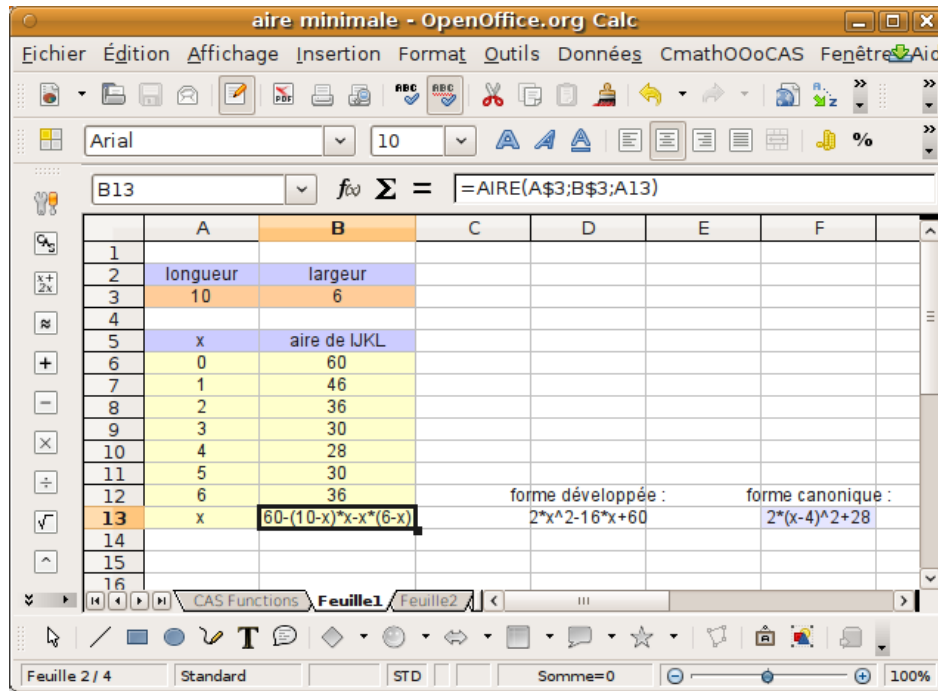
aire minimale - OpenOffice.org Calc

Fichier Édition Affichage Insertion Format Outils Données CmathOOoCAS Fenêtre Aid

Arial 10 %

B13 $f(x)$ $\Sigma$ = =AIRE(A$3;B$3;A13)

| | A | B | C | D | E | F |
|---|---|---|---|---|---|---|
| 1 | | | | | | |
| 2 | longueur | largeur | | | | |
| 3 | 10 | 6 | | | | |
| 4 | | | | | | |
| 5 | x | aire de IJKL | | | | |
| 6 | 0 | 60 | | | | |
| 7 | 1 | 46 | | | | |
| 8 | 2 | 36 | | | | |
| 9 | 3 | 30 | | | | |
| 10 | 4 | 28 | | | | |
| 11 | 5 | 30 | | | | |
| 12 | 6 | 36 | | forme développée : | | forme canonique : |
| 13 | x | 60-(10-x)*x-x*(6-x) | | 2*x^2-16*x+60 | | 2*(x-4)^2+28 |
| 14 | | | | | | |
| 15 | | | | | | |
| 16 | | | | | | |

CAS Functions Feuille1 Feuille2

Feuille 2 / 4 Standard STD Somme=0 100%